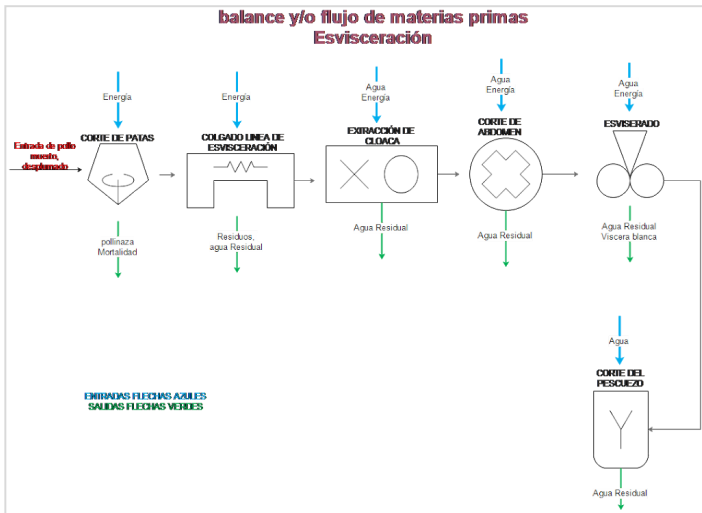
balance y/o flujo de materias primas
Esvisceración

Entrada de pollo muerto, desplumado

Energía
CORTE DE PATAS
pollinaza
Mortalidad

Energía
COLGADO LINEA DE ESVISCERACIÓN
Residuos, agua Residual

Agua
Energía
EXTRACCIÓN DE CLOACA
Agua Residual

Agua
Energía
CORTE DE ABDOMEN
Agua Residual

Agua
Energía
ESVISERADO
Agua Residual
Viscera blanca

Agua
CORTE DEL PESCUEZO
Agua Residual

ENTRADAS FLECHAS AZULES
SALIDAS FLECHAS VERDES